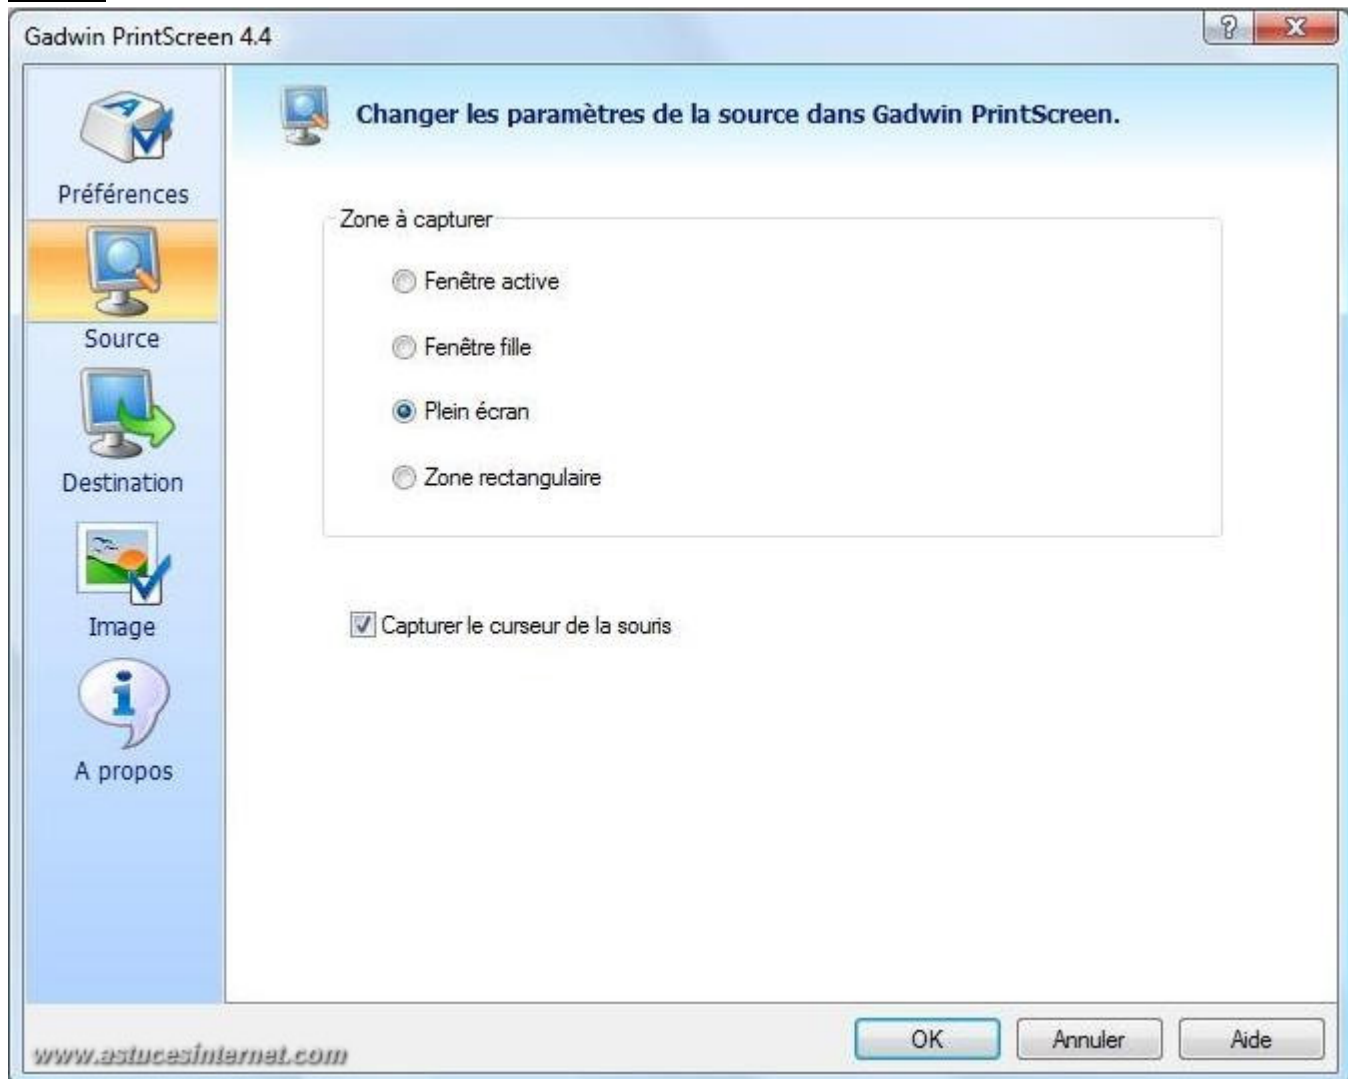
Gadwin PrintScreen 4.4

?

X

Préférences

Source

Destination

Image

A propos

Changer les paramètres de la source dans Gadwin PrintScreen.

Zone à capturer

Fenêtre active

Fenêtre fille

Plein écran

Zone rectangulaire

Capturer le curseur de la souris

www.astucesinternet.com

OK

Annuler

Aide